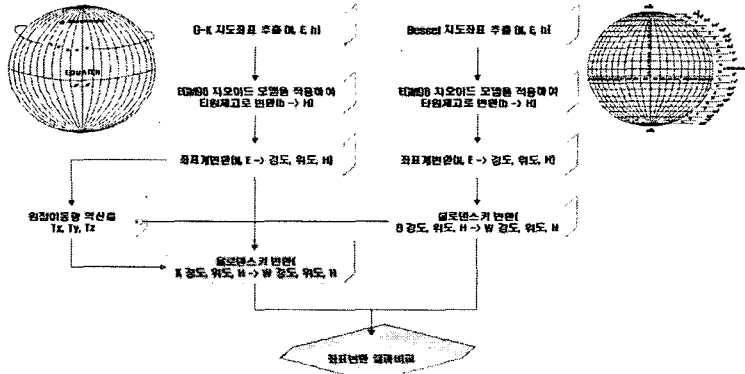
EQUATOR

G-K 지도좌표 추출 (N, E, h)

KNGeoid 지오이드 모델을 적용하여 타원체고로 변환(h -> H)

좌표계변환(N, E -> 경도, 위도, H)

원점이동량 역산출 Tx, Ty, Tz

몰로덴스키 변환( K 경도, 위도, H -> W 경도, 위도, H)

Bessel 지도좌표 추출 (N, E, h)

KNGeoid 지오이드 모델을 적용하여 타원체고로 변환(h -> H)

좌표계변환(N, E -> 경도, 위도, H)

몰로덴스키 변환( B 경도, 위도, H -> W 경도, 위도, H)

좌표변환 결과비교